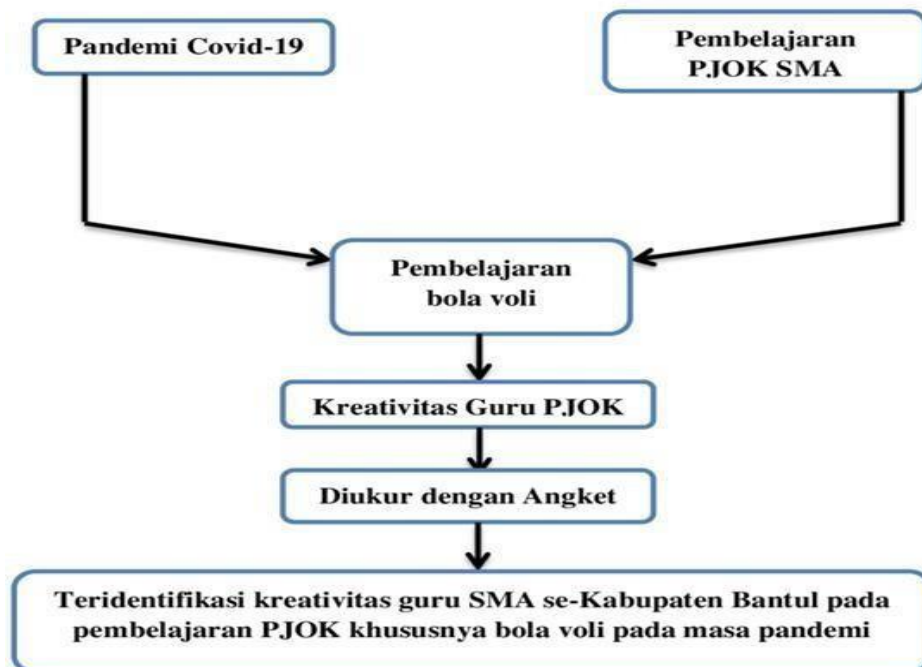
Pandemi Covid-19

Pembelajaran PJOK SMA

Pembelajaran bola voli

Kreativitas Guru PJOK

Diukur dengan Angket

Teridentifikasi kreativitas guru SMA se-Kabupaten Bantul pada pembelajaran PJOK khususnya bola voli pada masa pandemi